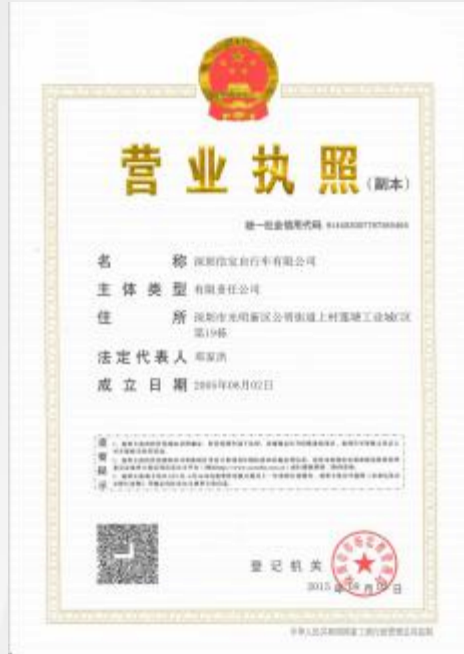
营业执照

(副本)

统一社会信用代码 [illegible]

名　　　称　深圳市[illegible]自行车有限公司

主 体 类 型　有限责任公司

住　　　所　深圳市光明新区公明街道上村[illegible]工业城C区第19栋

法定代表人　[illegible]

成 立 日 期　2005年08月02日

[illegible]

登记机关

2015 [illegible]

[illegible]